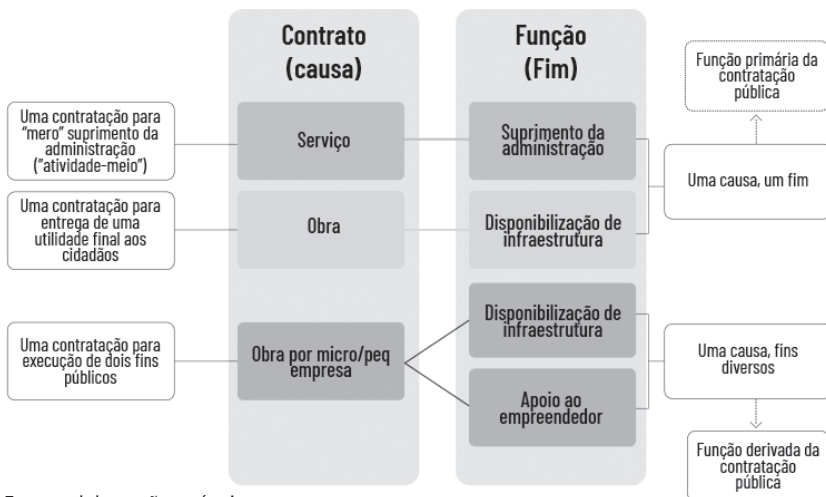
Contrato (causa)

Função (Fim)

Função primária da contratação pública

Uma contratação para "mero" suprimento da administração ("atividade-meio")

Serviço

Suprimento da administração

Uma causa, um fim

Uma contratação para entrega de uma utilidade final aos cidadãos

Obra

Disponibilização de infraestrutura

Uma contratação para execução de dois fins públicos

Obra por micro/peq empresa

Disponibilização de infraestrutura

Apoio ao empreendedor

Uma causa, fins diversos

Função derivada da contratação pública